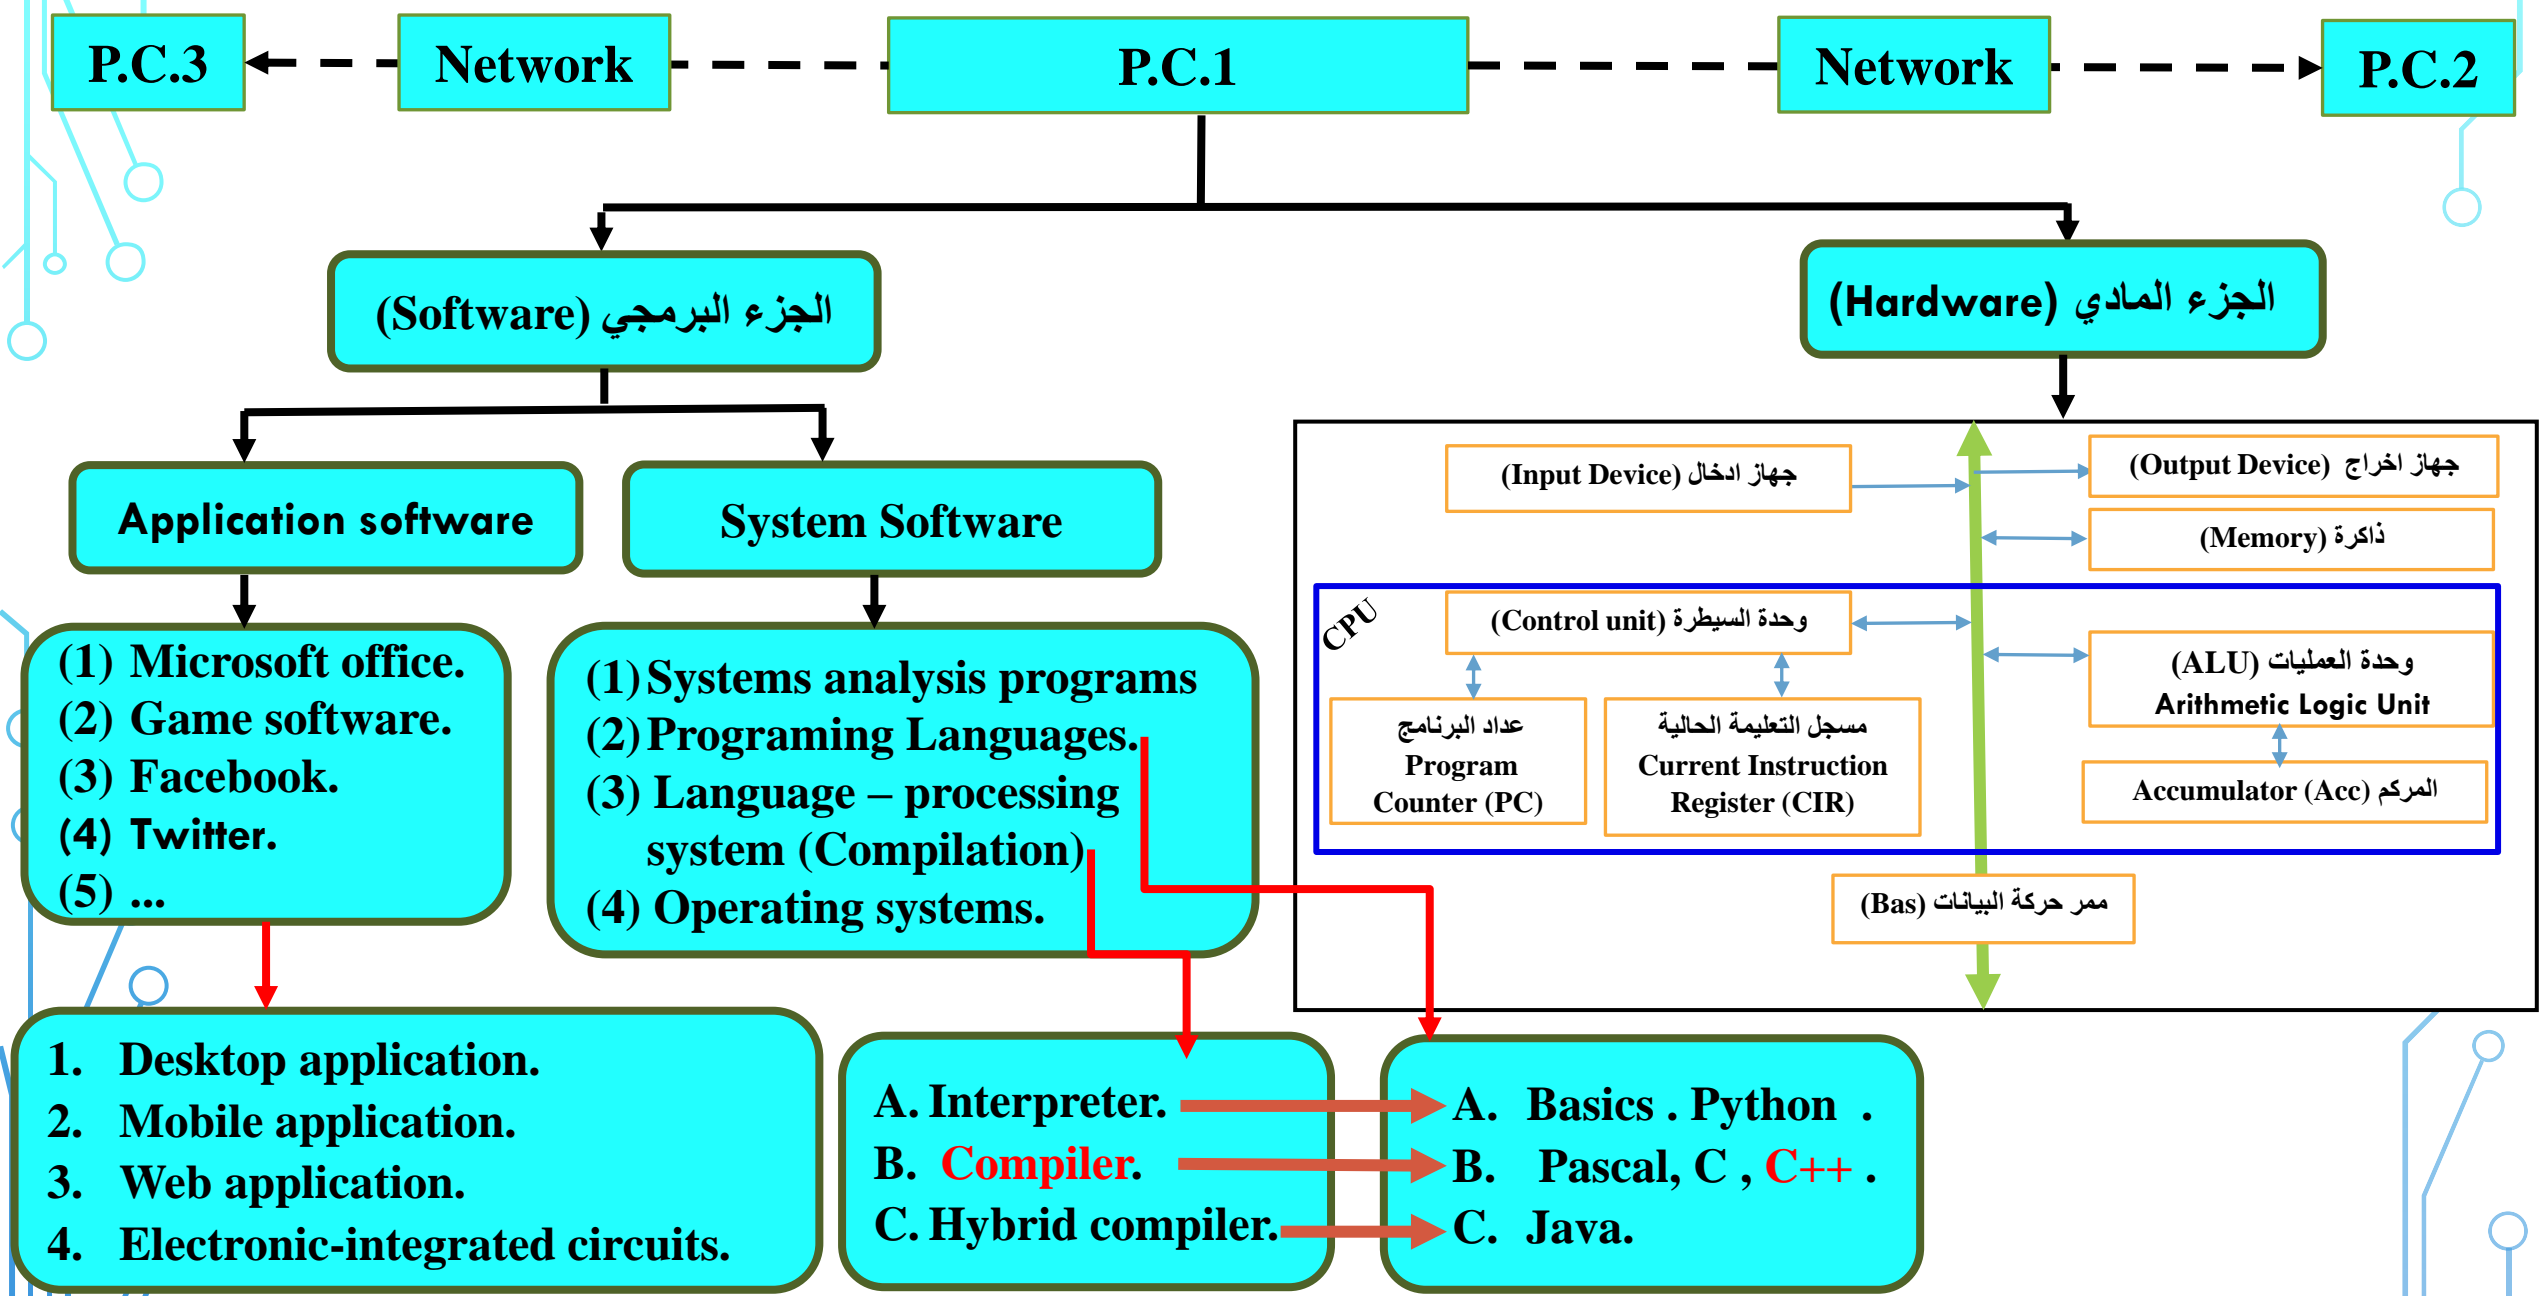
P.C.3

Network

P.C.1

Network

P.C.2

الجزء البرمجي (Software)

الجزء المادي (Hardware)

Application software

System Software

(1) Microsoft office.
(2) Game software.
(3) Facebook.
(4) Twitter.
(5) ...

(1) Systems analysis programs
(2) Programing Languages.
(3) Language – processing system (Compilation)
(4) Operating systems.

جهاز ادخال (Input Device)

جهاز اخراج (Output Device)

ذاكرة (Memory)

CPU

وحدة السيطرة (Control unit)

وحدة العمليات (ALU)
Arithmetic Logic Unit

عداد البرنامج
Program
Counter (PC)

مسجل التعليمة الحالية
Current Instruction
Register (CIR)

المركم Accumulator (Acc)

ممر حركة البيانات (Bas)

1. Desktop application.
2. Mobile application.
3. Web application.
4. Electronic-integrated circuits.

A. Interpreter.
B. Compiler.
C. Hybrid compiler.

A. Basics . Python .
B. Pascal, C , C++ .
C. Java.